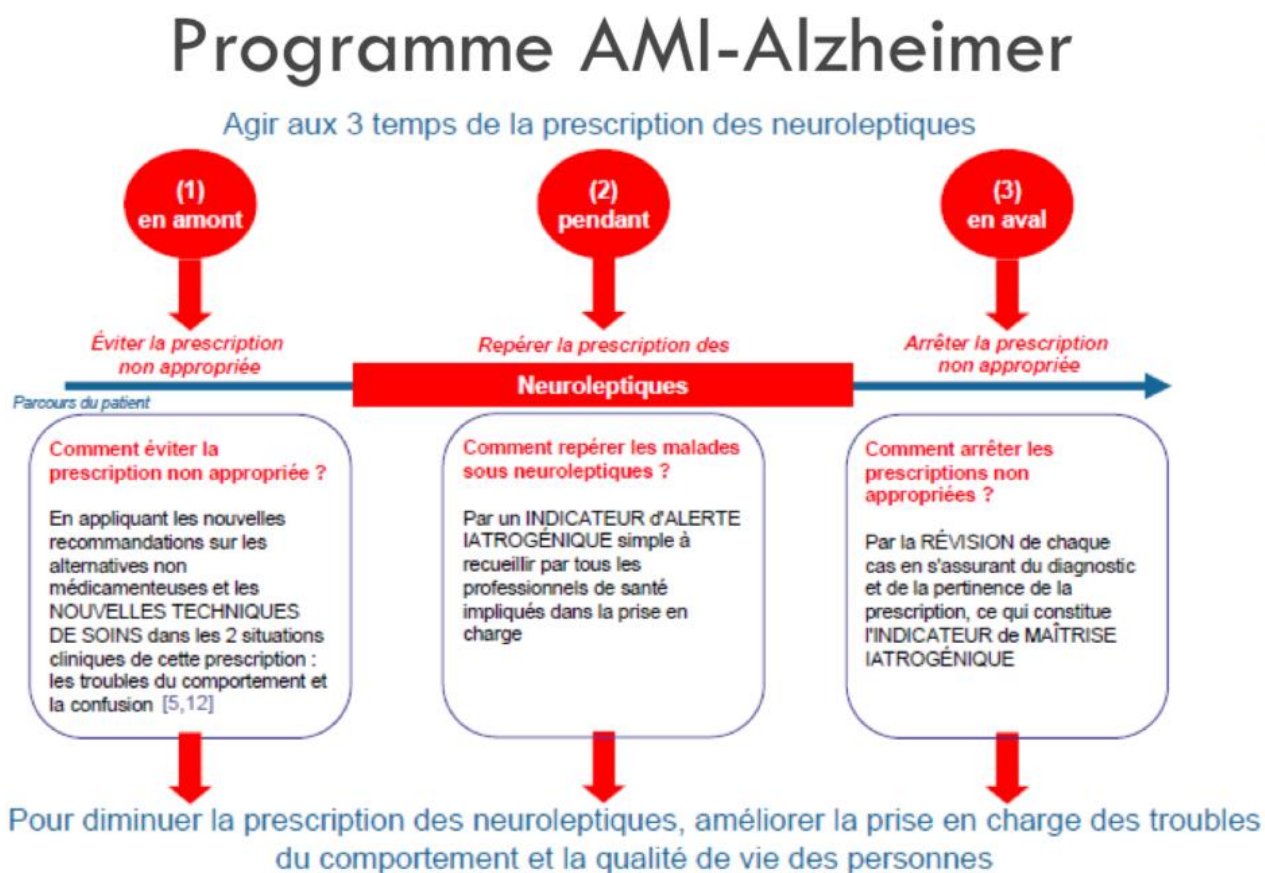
Programme AMI-Alzheimer

Agir aux 3 temps de la prescription des neuroleptiques

(1)
en amont

(2)
pendant

(3)
en aval

Éviter la prescription non appropriée

Repérer la prescription des

Arrêter la prescription non appropriée

Neuroleptiques

Parcours du patient

Comment éviter la prescription non appropriée ?

En appliquant les nouvelles recommandations sur les alternatives non médicamenteuses et les NOUVELLES TECHNIQUES DE SOINS dans les 2 situations cliniques de cette prescription : les troubles du comportement et la confusion [5,12]

Comment repérer les malades sous neuroleptiques ?

Par un INDICATEUR d'ALERTE IATROGÉNIQUE simple à recueillir par tous les professionnels de santé impliqués dans la prise en charge

Comment arrêter les prescriptions non appropriées ?

Par la RÉVISION de chaque cas en s'assurant du diagnostic et de la pertinence de la prescription, ce qui constitue l'INDICATEUR de MAÎTRISE IATROGÉNIQUE

Pour diminuer la prescription des neuroleptiques, améliorer la prise en charge des troubles du comportement et la qualité de vie des personnes